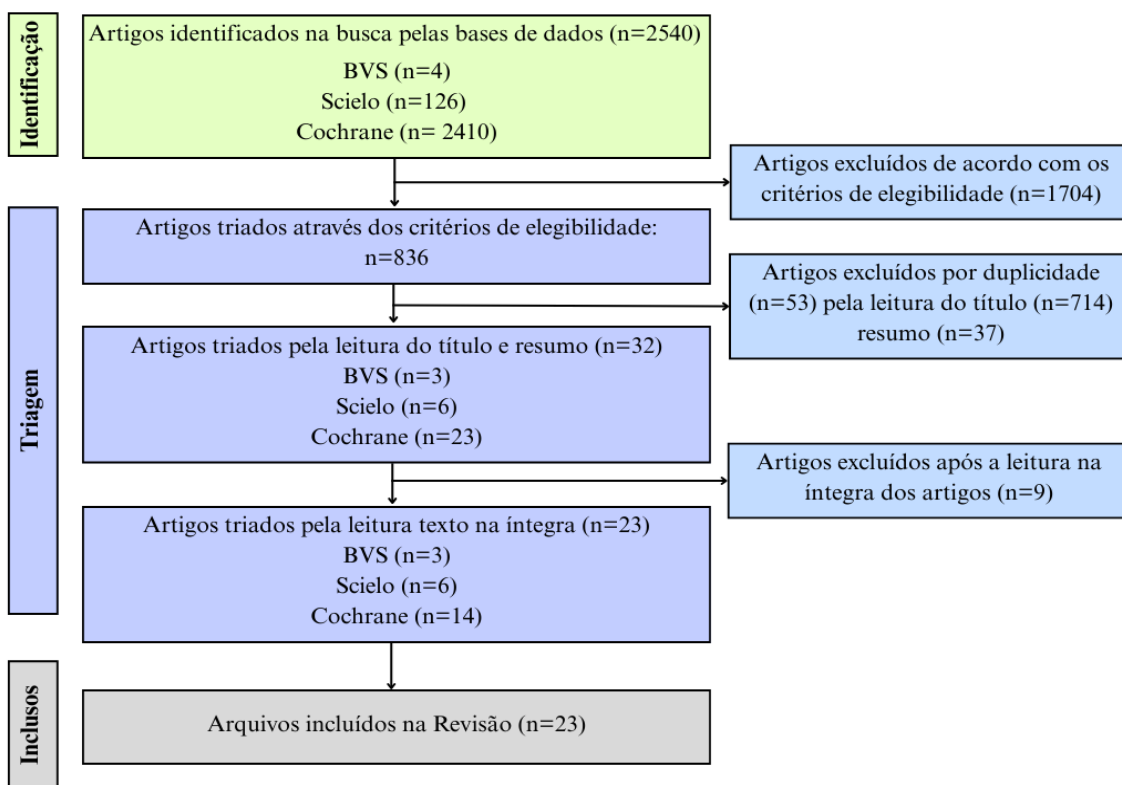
Identificação

Artigos identificados na busca pelas bases de dados (n=2540)
BVS (n=4)
Scielo (n=126)
Cochrane (n= 2410)

Artigos excluídos de acordo com os critérios de elegibilidade (n=1704)

Triagem

Artigos triados através dos critérios de elegibilidade:
n=836

Artigos excluídos por duplicidade (n=53) pela leitura do título (n=714) resumo (n=37)

Artigos triados pela leitura do título e resumo (n=32)
BVS (n=3)
Scielo (n=6)
Cochrane (n=23)

Artigos excluídos após a leitura na íntegra dos artigos (n=9)

Artigos triados pela leitura texto na íntegra (n=23)
BVS (n=3)
Scielo (n=6)
Cochrane (n=14)

Inclusos

Arquivos incluídos na Revisão (n=23)